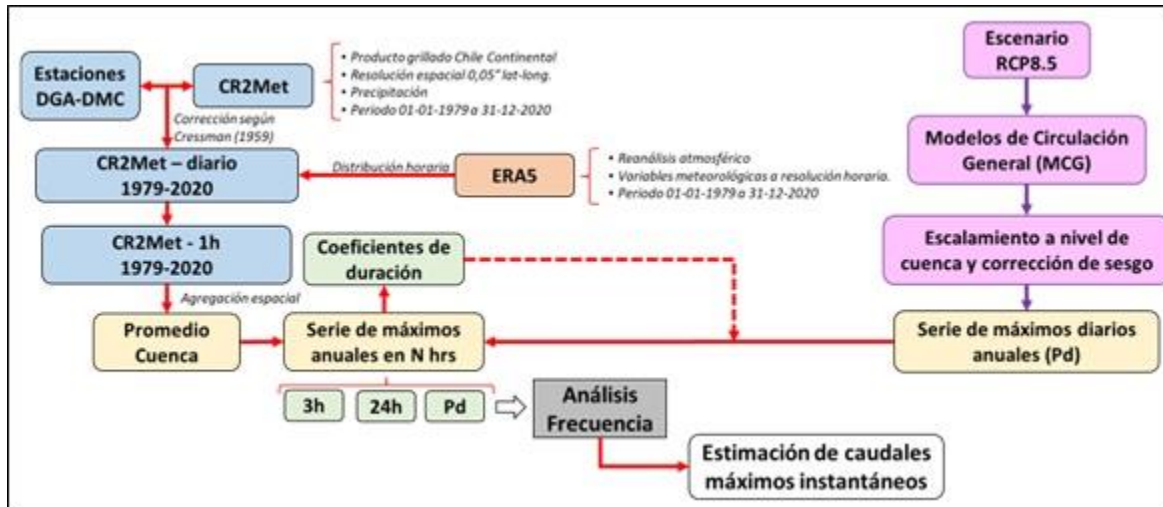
Estaciones DGA-DMC

CR2Met

• Producto grillado Chile Continental
• Resolución espacial 0,05° lat-long.
• Precipitación
• Periodo 01-01-1979 a 31-12-2020

Corrección según Cressman (1959)

CR2Met – diario 1979-2020

Distribución horaria

ERA5

• Reanálisis atmosférico
• Variables meteorológicas a resolución horaria.
• Periodo 01-01-1979 a 31-12-2020

CR2Met - 1h 1979-2020

Coeficientes de duración

Agregación espacial

Promedio Cuenca

Serie de máximos anuales en N hrs

3h

24h

Pd

Análisis Frecuencia

Estimación de caudales máximos instantáneos

Escenario RCP8.5

Modelos de Circulación General (MCG)

Escalamiento a nivel de cuenca y corrección de sesgo

Serie de máximos diarios anuales (Pd)